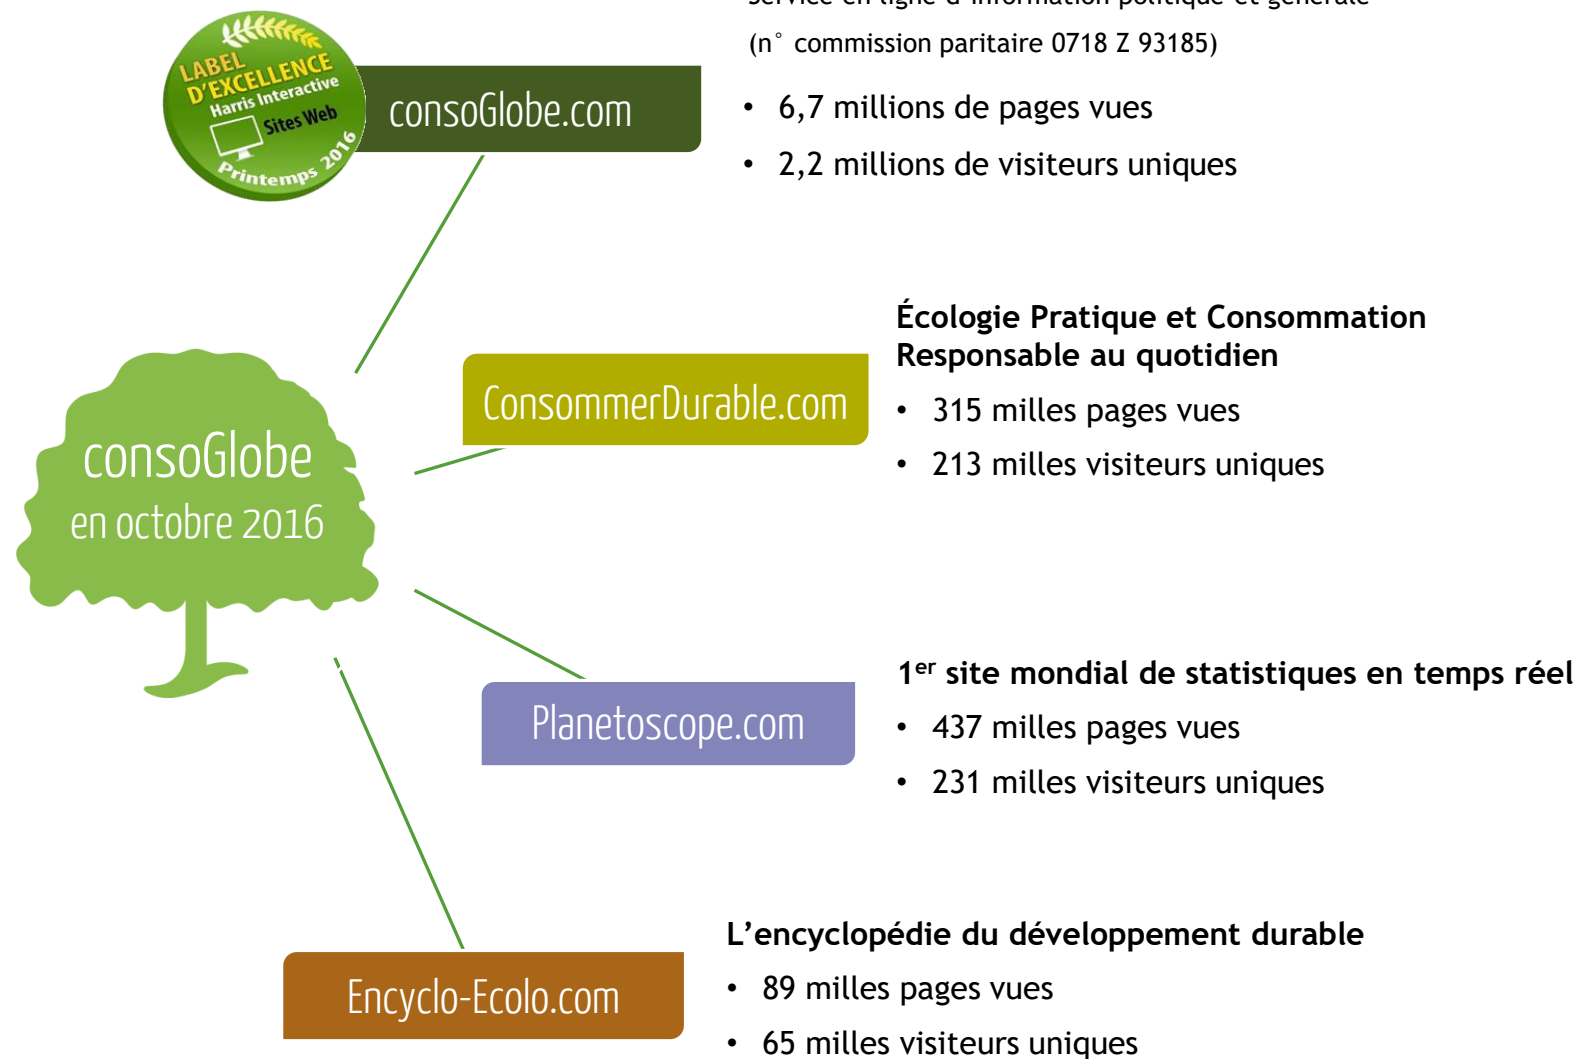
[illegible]

(n° commission paritaire 0718 Z 93185)

LABEL D'EXCELLENCE Harris Interactive Sites Web Printemps 2016

consoGlobe.com

- 6,7 millions de pages vues
- 2,2 millions de visiteurs uniques

consoGlobe en octobre 2016

ConsommerDurable.com

**Écologie Pratique et Consommation Responsable au quotidien**

- 315 milles pages vues
- 213 milles visiteurs uniques

Planetoscope.com

**1$^{er}$ site mondial de statistiques en temps réel**

- 437 milles pages vues
- 231 milles visiteurs uniques

Encyclo-Ecolo.com

**L'encyclopédie du développement durable**

- 89 milles pages vues
- 65 milles visiteurs uniques